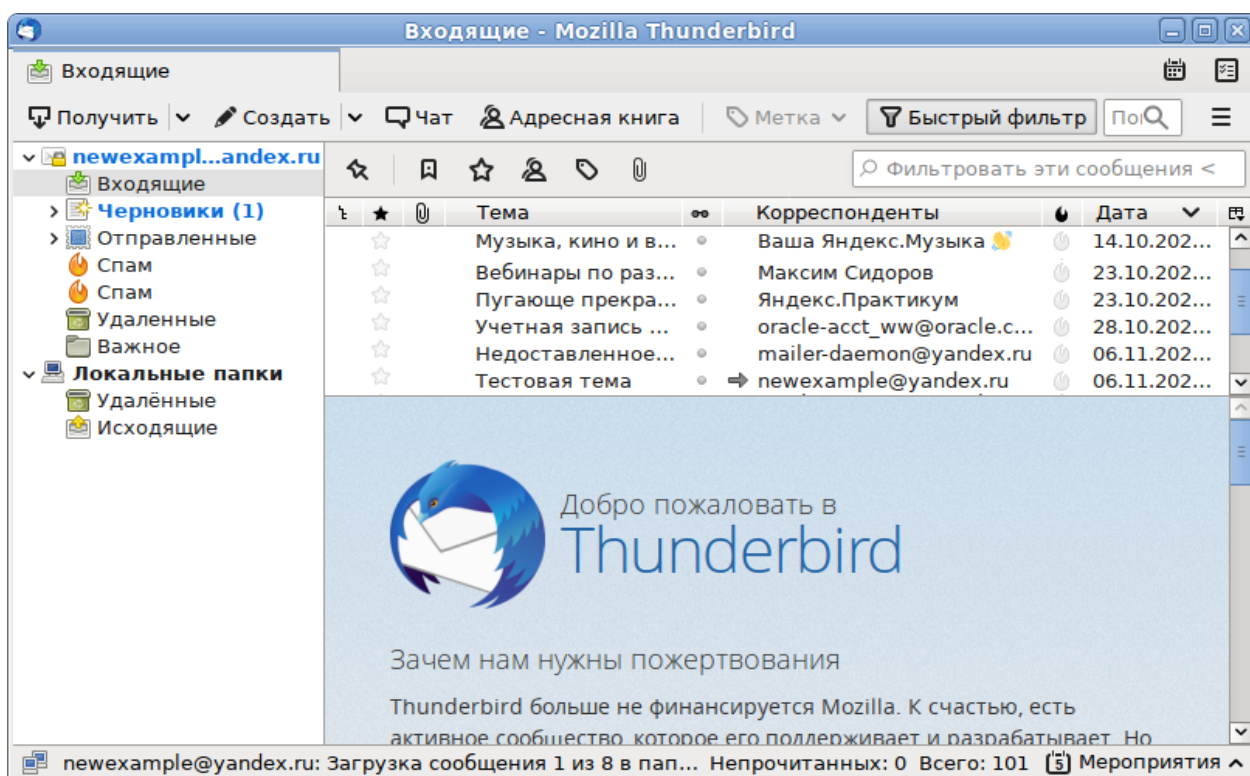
Входящие - Mozilla Thunderbird

Входящие

Получить | Создать | Чат | Адресная книга | Метка | Быстрый фильтр | Пои

newexampl...andex.ru
Входящие
Черновики (1)
Отправленные
Спам
Спам
Удаленные
Важное
Локальные папки
Удалённые
Исходящие

Фильтровать эти сообщения <

| Тема | Корреспонденты | Дата |
|---|---|---|
| Музыка, кино и в... | Ваша Яндекс.Музыка | 14.10.202... |
| Вебинары по раз... | Максим Сидоров | 23.10.202... |
| Пугающе прекра... | Яндекс.Практикум | 23.10.202... |
| Учетная запись ... | oracle-acct_ww@oracle.c... | 28.10.202... |
| Недоставленное... | mailer-daemon@yandex.ru | 06.11.202... |
| Тестовая тема | newexample@yandex.ru | 06.11.202... |

Добро пожаловать в
Thunderbird

Зачем нам нужны пожертвования

Thunderbird больше не финансируется Mozilla. К счастью, есть активное сообщество, которое его поддерживает и разрабатывает. Но

newexample@yandex.ru: Загрузка сообщения 1 из 8 в пап... Непрочитанных: 0 Всего: 101 Мероприятия